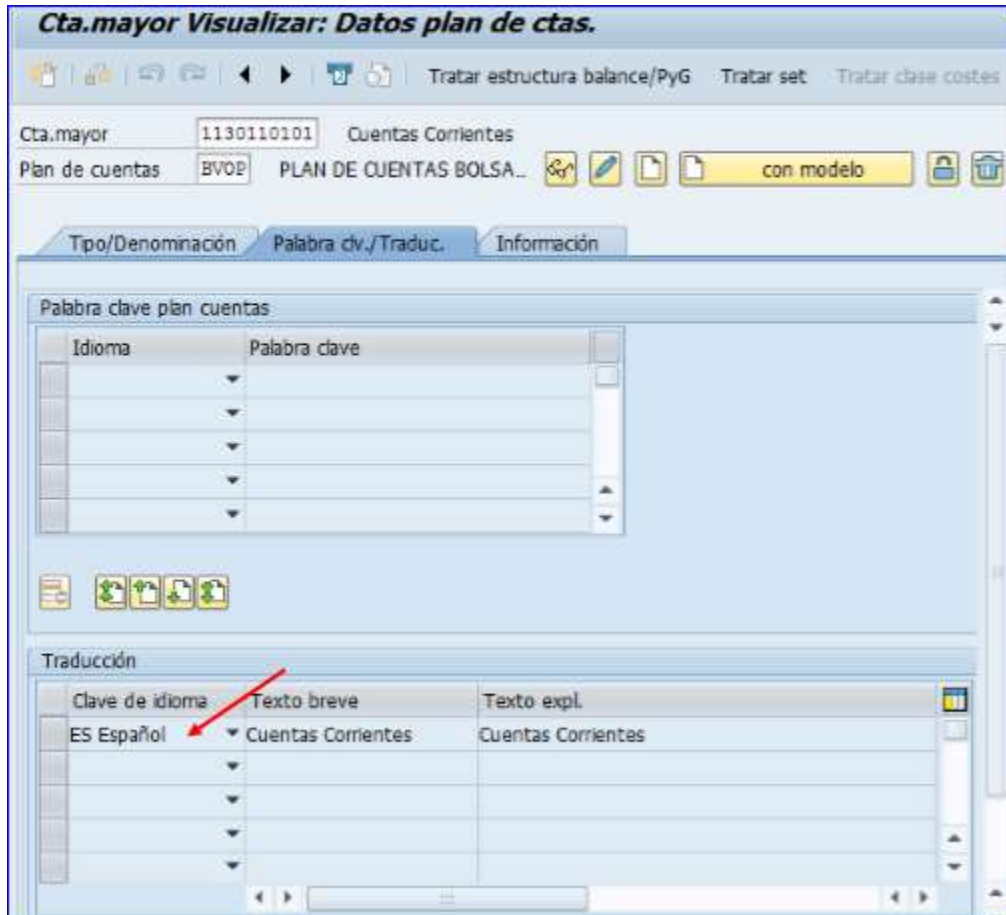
Cta.mayor Visualizar: Datos plan de ctas.

Tratar estructura balance/PyG Tratar set Tratar clase costes

Cta.mayor 1130110101 Cuentas Corrientes
Plan de cuentas BVOP PLAN DE CUENTAS BOLSA... con modelo

Tipo/Denominación Palabra clv./Traduc. Información

Palabra clave plan cuentas

| Idioma | Palabra clave |
|---|---|
| | |
| | |
| | |
| | |
| | |

Traducción

| Clave de idioma | Texto breve | Texto expl. |
|---|---|---|
| ES Español | Cuentas Corrientes | Cuentas Corrientes |
| | | |
| | | |
| | | |
| | | |